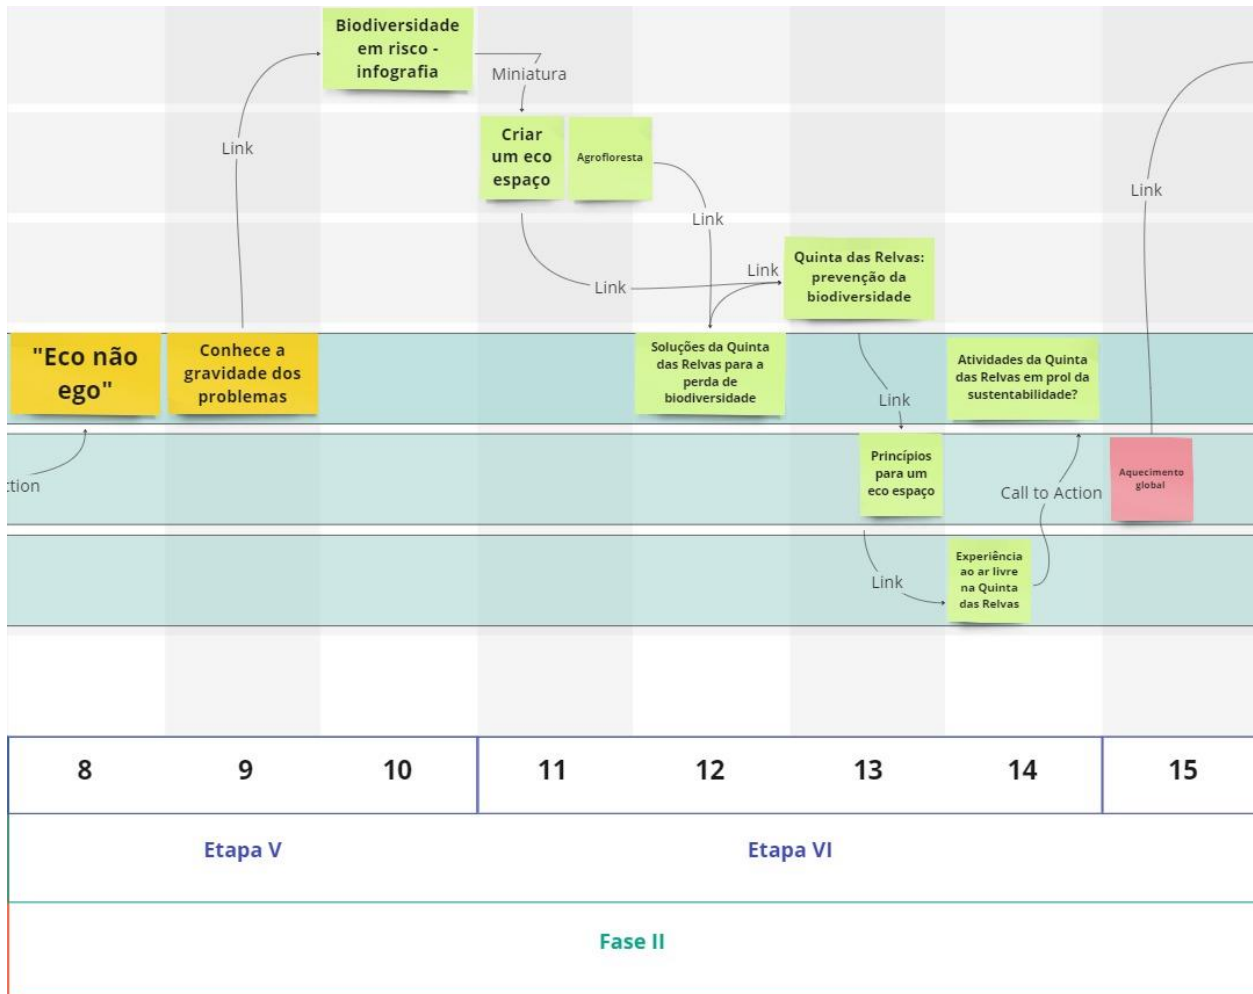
Biodiversidade em risco - infografia

Miniatura

Link

Criar um eco espaço

Agrofloresta

Link

Link

Link

Link

Quinta das Relvas: prevenção da biodiversidade

"Eco não ego"

Conhece a gravidade dos problemas

Soluções da Quinta das Relvas para a perda de biodiversidade

Link

Atividades da Quinta das Relvas em prol da sustentabilidade?

ction

Princípios para um eco espaço

Call to Action

Aquecimento global

Link

Experiência ao ar livre na Quinta das Relvas

| 8 | 9 | 10 | 11 | 12 | 13 | 14 | 15 |
|---|---|---|---|---|---|---|---|

Etapa V

Etapa VI

Fase II